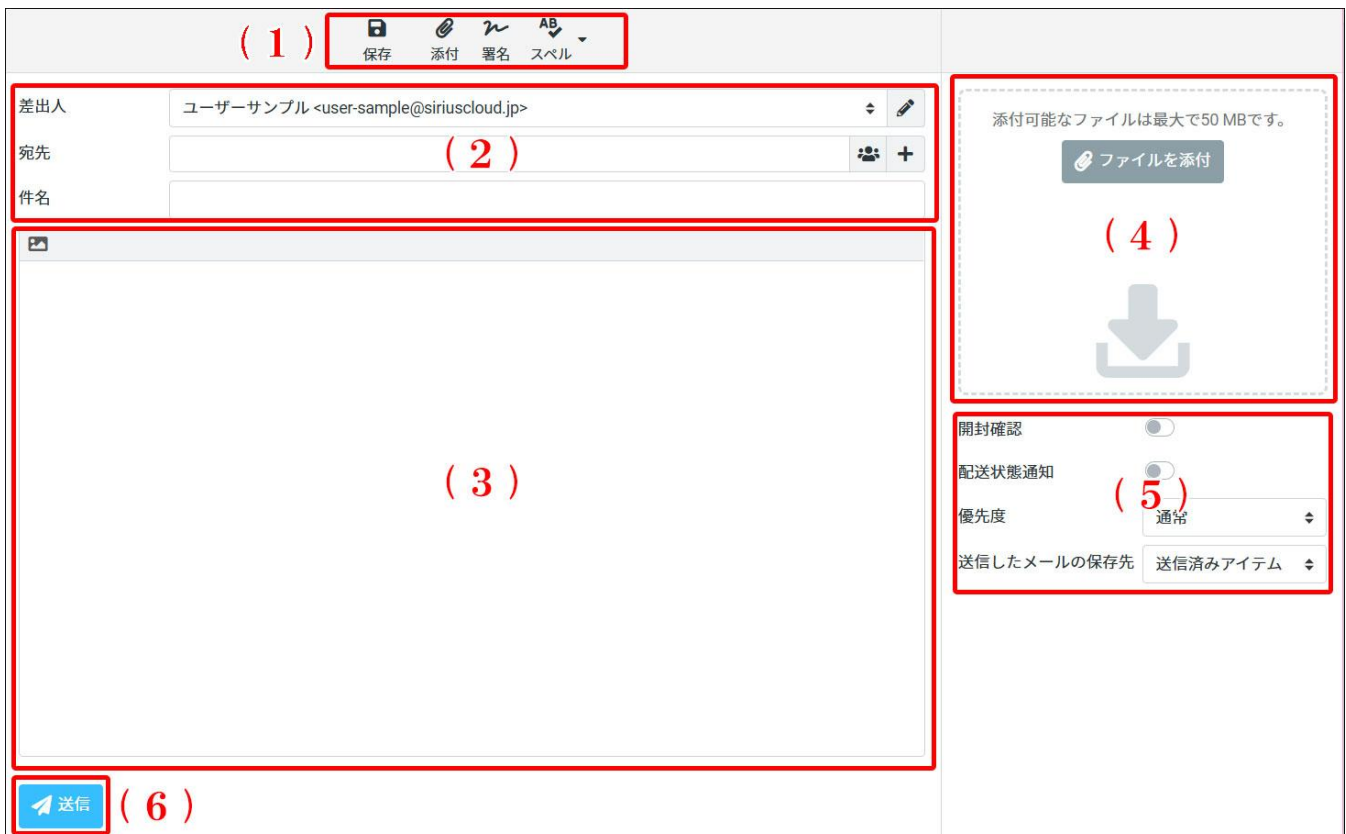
(1)
保存 添付 署名 スペル

差出人 ユーザーサンプル <user-sample@siriuscloud.jp>
宛先
(2)
件名

(3)

送信 (6)

添付可能なファイルは最大で50 MBです。
ファイルを添付
(4)

開封確認
配送状態通知
(5)
優先度 通常
送信したメールの保存先 送信済みアイテム